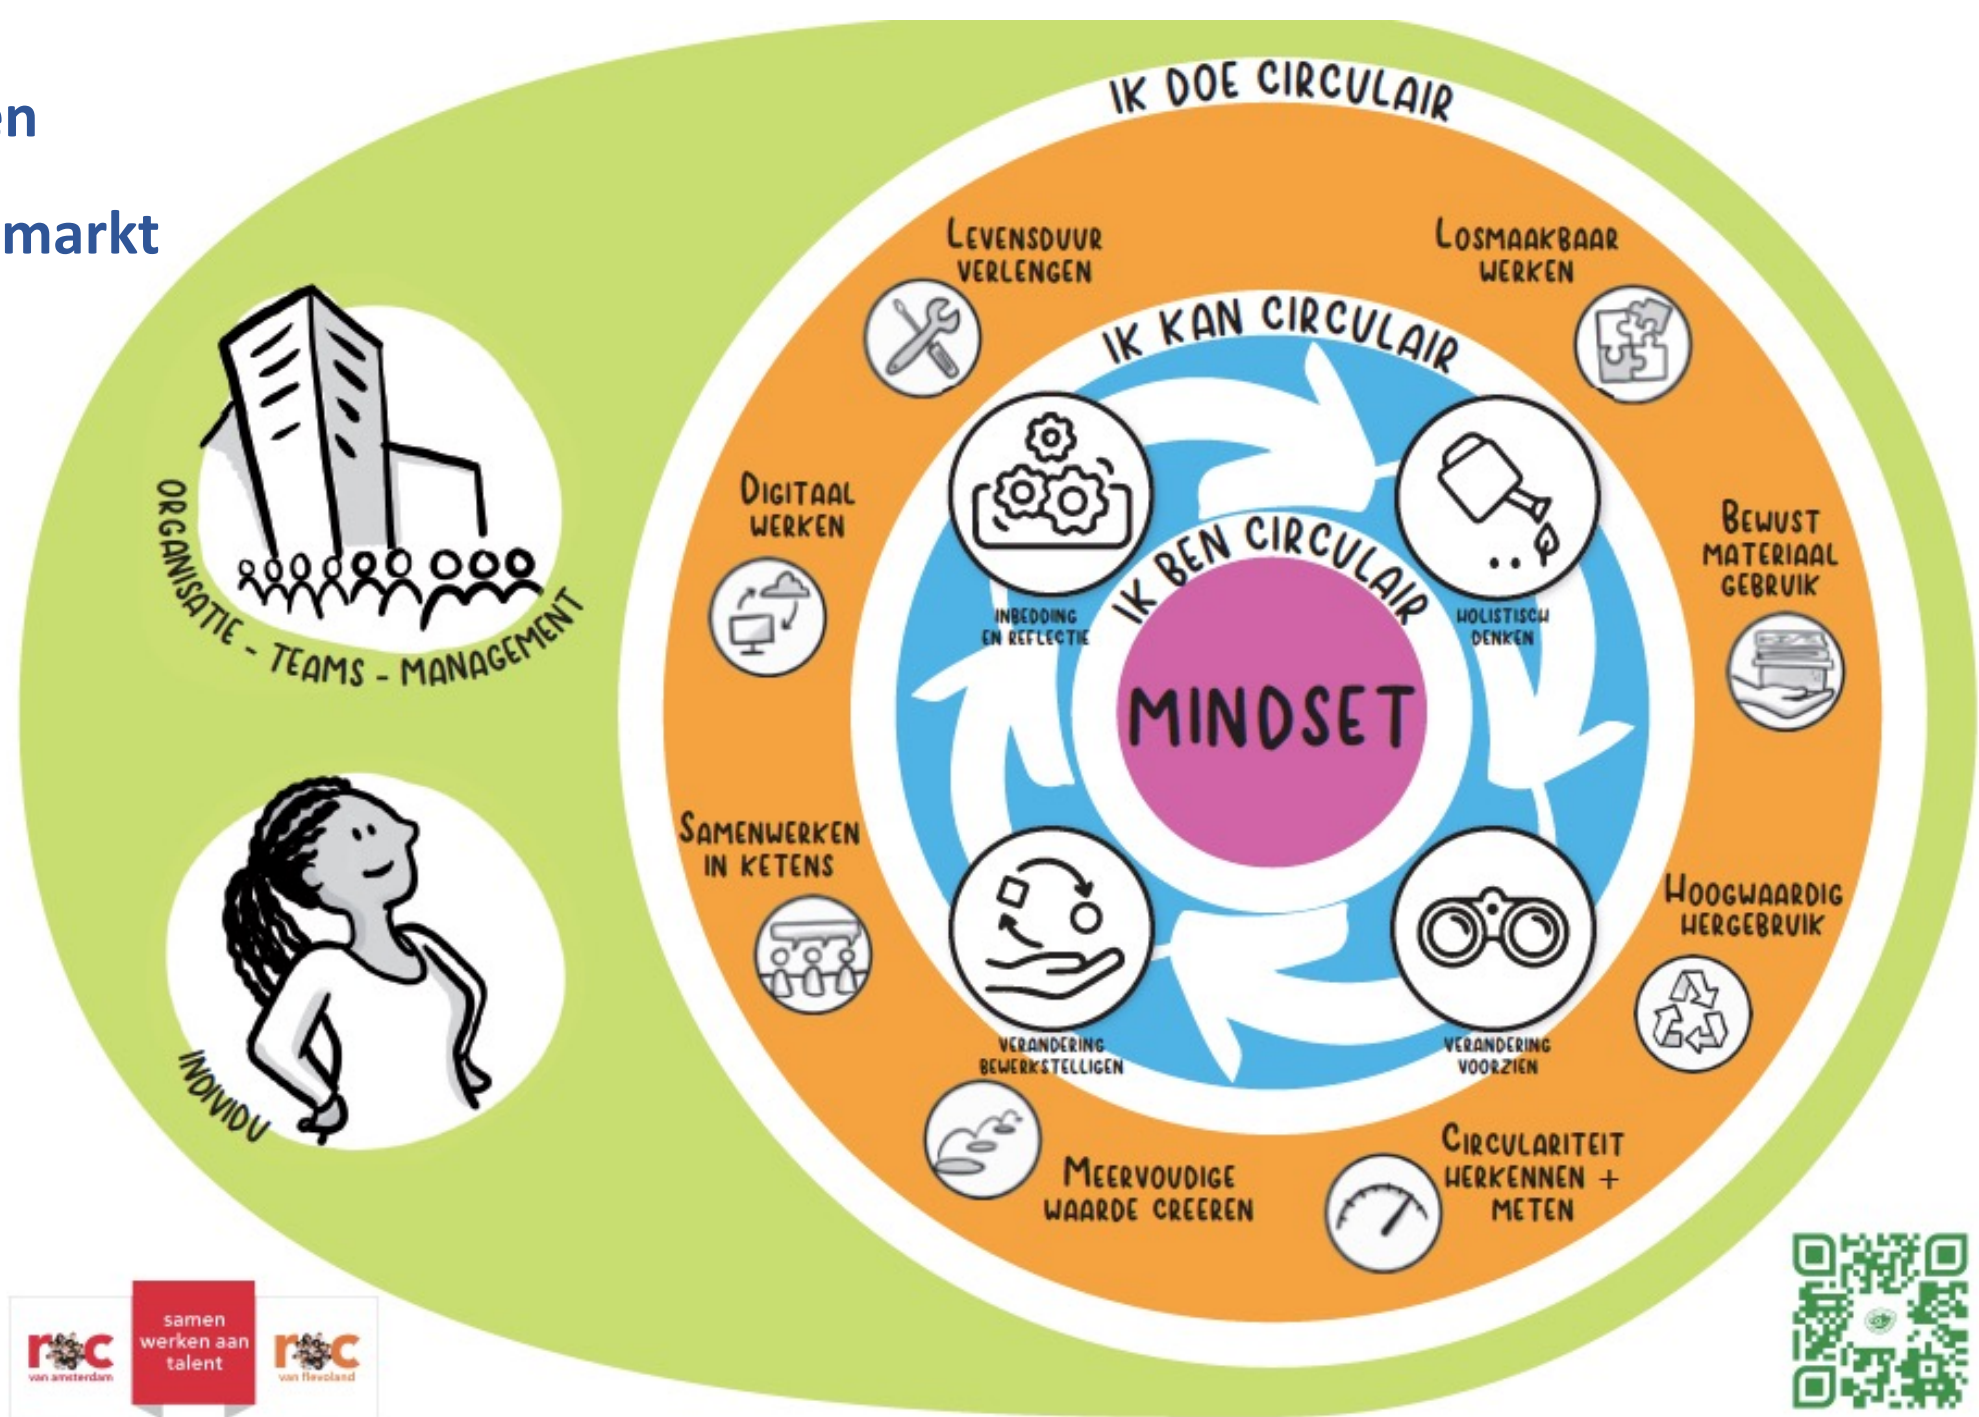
n

markt

IK DOE CIRCULAIR

LEVENSDUUR VERLENGEN

LOSMAAKBAAR WERKEN

IK KAN CIRCULAIR

DIGITAAL WERKEN

BEWUST MATERIAAL GEBRUIK

IK BEN CIRCULAIR

INBEDDING EN REFLECTIE

HOLISTISCH DENKEN

MINDSET

SAMENWERKEN IN KETENS

HOOGWAARDIG HERGEBRUIK

VERANDERING BEWERKSTELLIGEN

VERANDERING VOORZIEN

MEERVOUDIGE WAARDE CREEREN

CIRCULARITEIT HERKENNEN + METEN

ORGANISATIE - TEAMS - MANAGEMENT

INDIVIDU

roc van amsterdam

samen werken aan talent

roc van flevoland